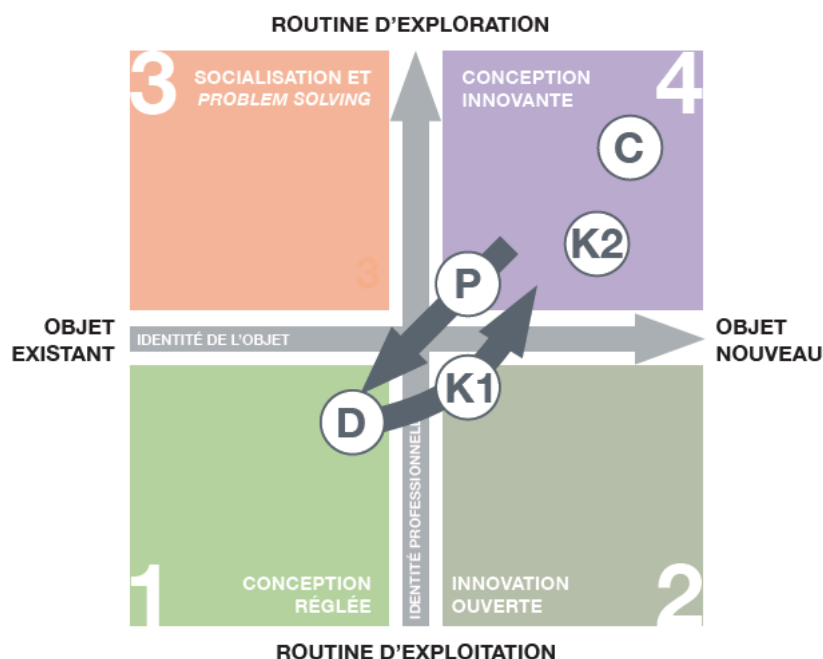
ROUTINE D'EXPLORATION

3 SOCIALISATION ET *PROBLEM SOLVING*

3

CONCEPTION INNOVANTE 4

C

K2

P

OBJET EXISTANT

IDENTITÉ DE L'OBJET

OBJET NOUVEAU

K1

D

IDENTITÉ PROFESSIONNELLE

1 CONCEPTION RÉGLÉE

INNOVATION OUVERTE 2

ROUTINE D'EXPLOITATION